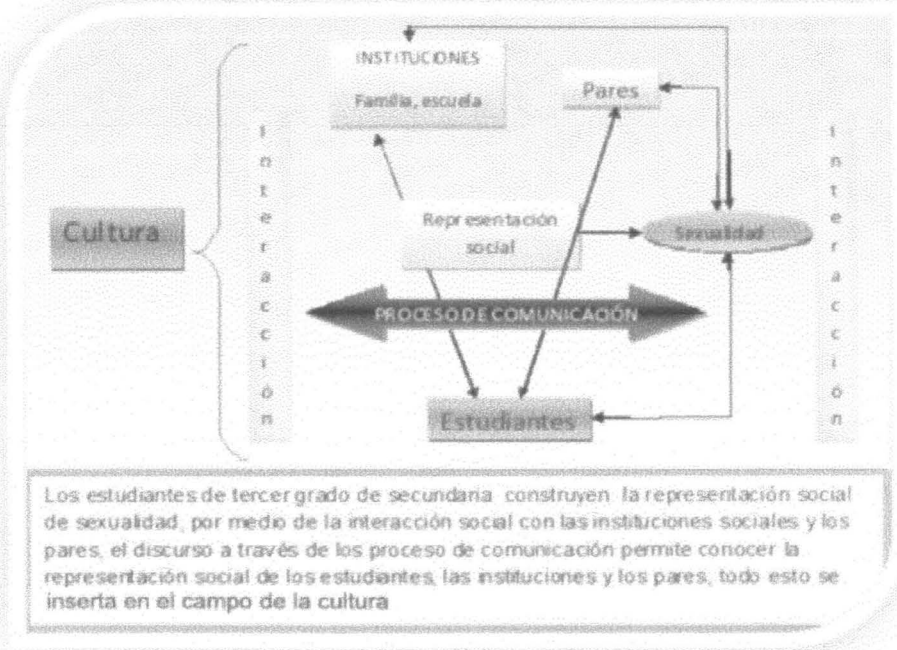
INSTITUCIONES

Familia, escuela

Pares

I n t e r a c c i ó n

Cultura

Representación social

Sexualidad

I n t e r a c c i ó n

PROCESO DE COMUNICACIÓN

Estudiantes

Los estudiantes de tercer grado de secundaria construyen la representación social de sexualidad, por medio de la interacción social con las instituciones sociales y los pares, el discurso a través de los proceso de comunicación permite conocer la representación social de los estudiantes, las instituciones y los pares, todo esto se inserta en el campo de la cultura